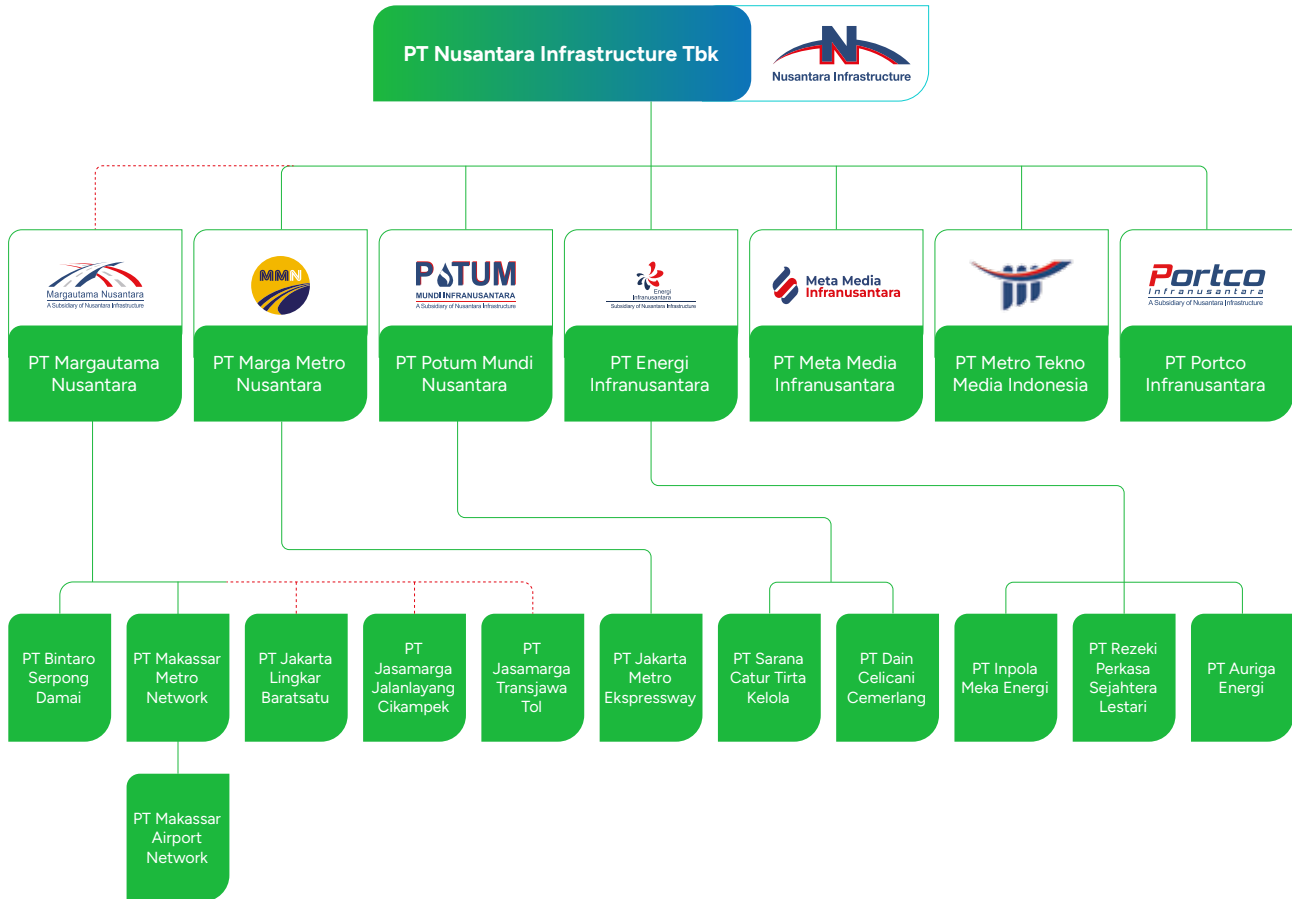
PT Nusantara Infrastructure Tbk

Nusantara Infrastructure

Margautama Nusantara
A Subsidiary of Nusantara Infrastructure

PT Margautama Nusantara

MMN

PT Marga Metro Nusantara

POTUM
MUNDI INFRANUSANTARA
A Subsidiary of Nusantara Infrastructure

PT Potum Mundi Nusantara

Energi Infranusantara
Subsidiary of Nusantara Infrastructure

PT Energi Infranusantara

Meta Media Infranusantara

PT Meta Media Infranusantara

PT Metro Tekno Media Indonesia

Portco Infranusantara
A Subsidiary of Nusantara Infrastructure

PT Portco Infranusantara

PT Bintaro Serpong Damai

PT Makassar Metro Network

PT Jakarta Lingkar Baratsatu

PT Jasamarga Jalanlayang Cikampek

PT Jasamarga Transjawa Tol

PT Jakarta Metro Ekspressway

PT Sarana Catur Tirta Kelola

PT Dain Celicani Cemerlang

PT Inpola Meka Energi

PT Rezeki Perkasa Sejahtera Lestari

PT Auriga Energi

PT Makassar Airport Network